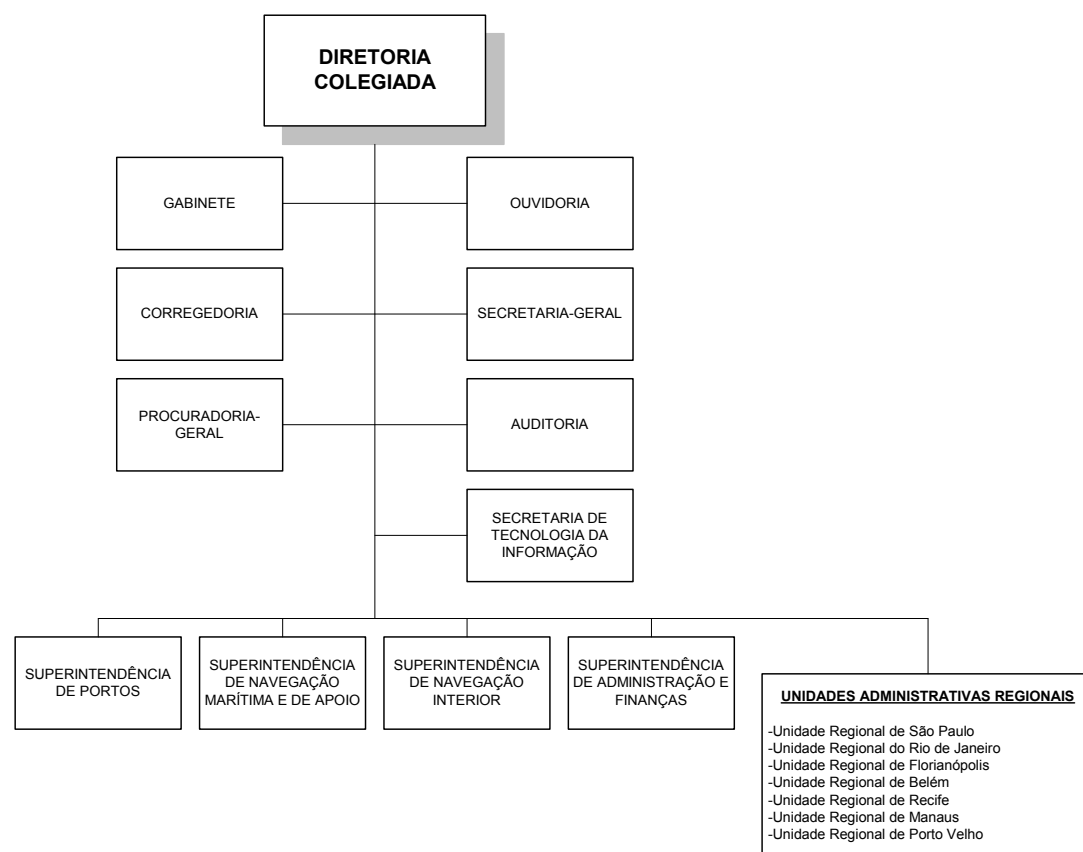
DIRETORIA COLEGIADA

GABINETE

OUVIDORIA

CORREGEDORIA

SECRETARIA-GERAL

PROCURADORIA-GERAL

AUDITORIA

SECRETARIA DE TECNOLOGIA DA INFORMAÇÃO

SUPERINTENDÊNCIA DE PORTOS

SUPERINTENDÊNCIA DE NAVEGAÇÃO MARÍTIMA E DE APOIO

SUPERINTENDÊNCIA DE NAVEGAÇÃO INTERIOR

SUPERINTENDÊNCIA DE ADMINISTRAÇÃO E FINANÇAS

UNIDADES ADMINISTRATIVAS REGIONAIS

-Unidade Regional de São Paulo
-Unidade Regional do Rio de Janeiro
-Unidade Regional de Florianópolis
-Unidade Regional de Belém
-Unidade Regional de Recife
-Unidade Regional de Manaus
-Unidade Regional de Porto Velho